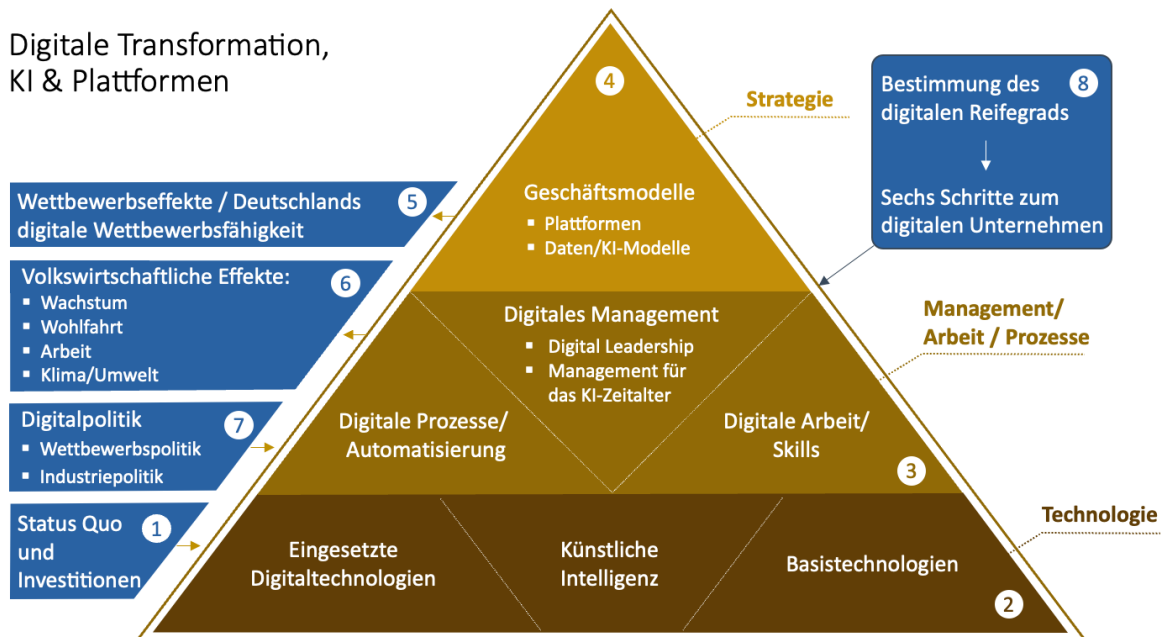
Digitale Transformation, KI & Plattformen

4

Strategie

Bestimmung des digitalen Reifegrads 8

Sechs Schritte zum digitalen Unternehmen

Wettbewerbseffekte / Deutschlands digitale Wettbewerbsfähigkeit 5

Geschäftsmodelle
- Plattformen
- Daten/KI-Modelle

Volkswirtschaftliche Effekte: 6
- Wachstum
- Wohlfahrt
- Arbeit
- Klima/Umwelt

Digitales Management
- Digital Leadership
- Management für das KI-Zeitalter

Management/ Arbeit / Prozesse

Digitalpolitik 7
- Wettbewerbspolitik
- Industriepolitik

Digitale Prozesse/ Automatisierung

Digitale Arbeit/ Skills

3

Status Quo und Investitionen 1

Technologie

Eingesetzte Digitaltechnologien

Künstliche Intelligenz

Basistechnologien

2